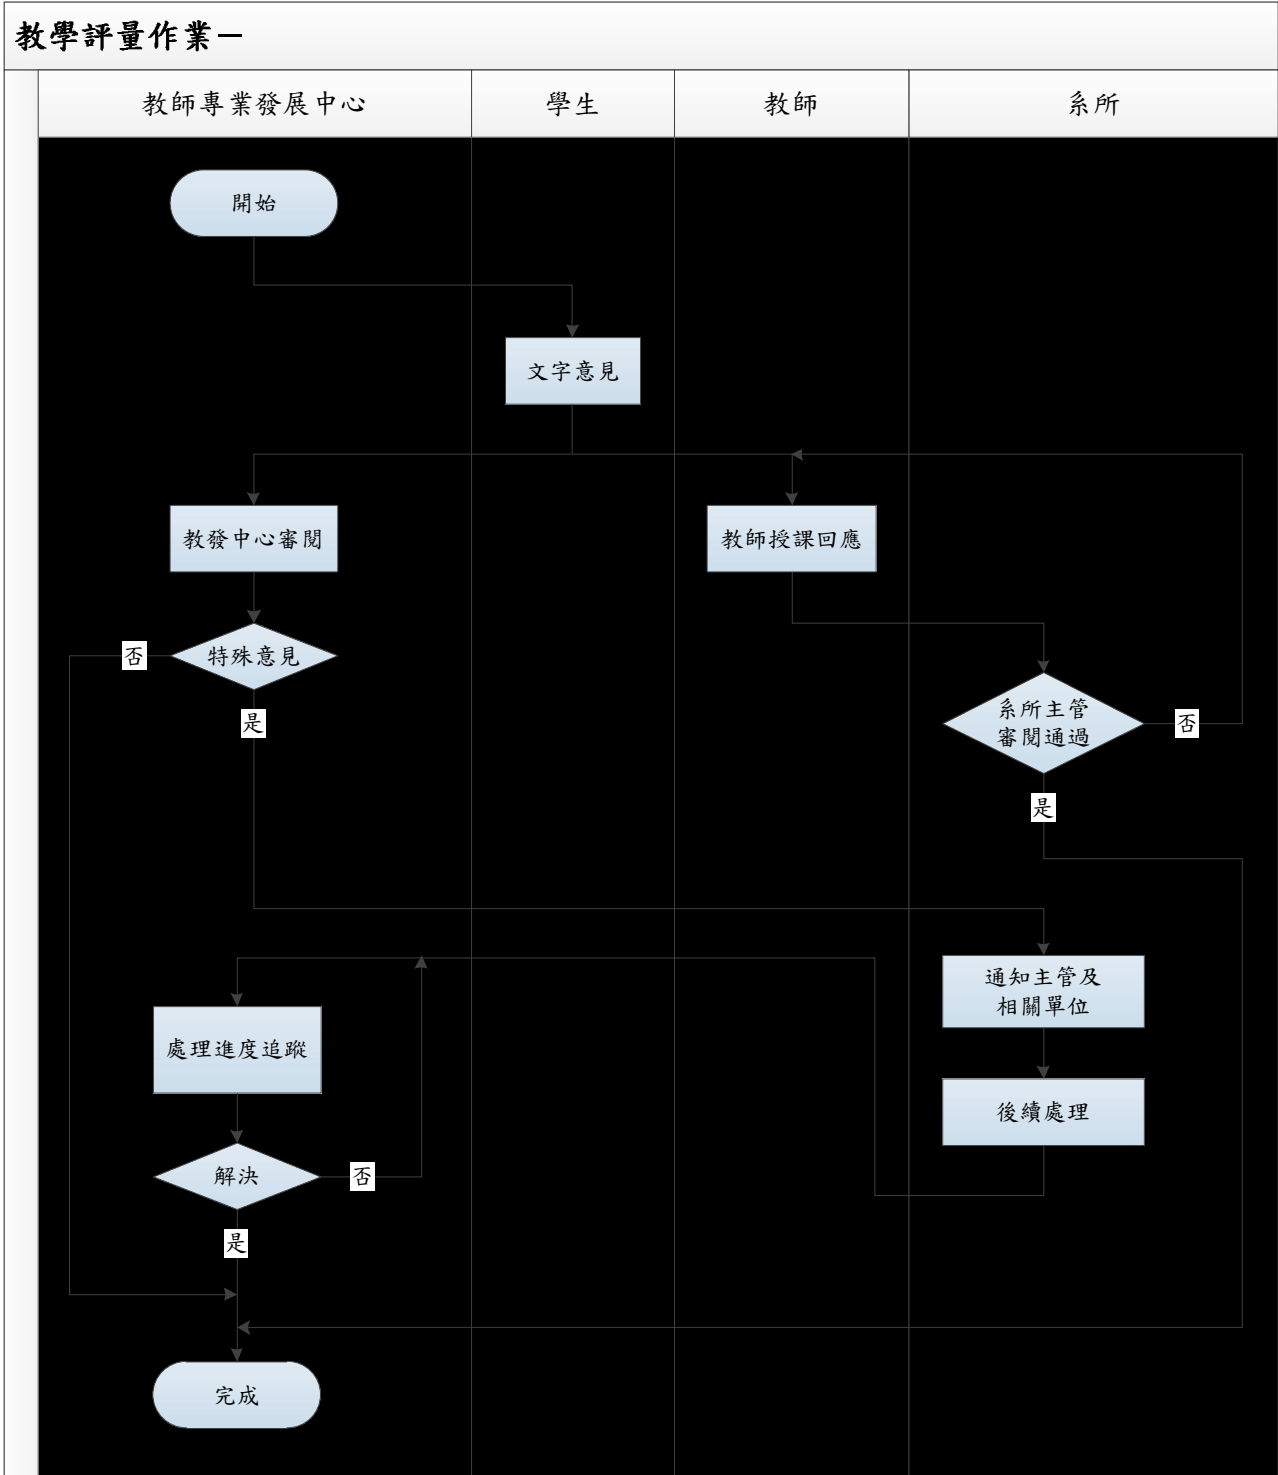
教學評量作業一

| 教師專業發展中心 | 學生 | 教師 | 系所 |
|---|---|---|---|

開始

文字意見

教發中心審閱

教師授課回應

否

特殊意見

是

系所主管審閱通過

否

是

通知主管及相關單位

處理進度追蹤

後續處理

解決

否

是

完成